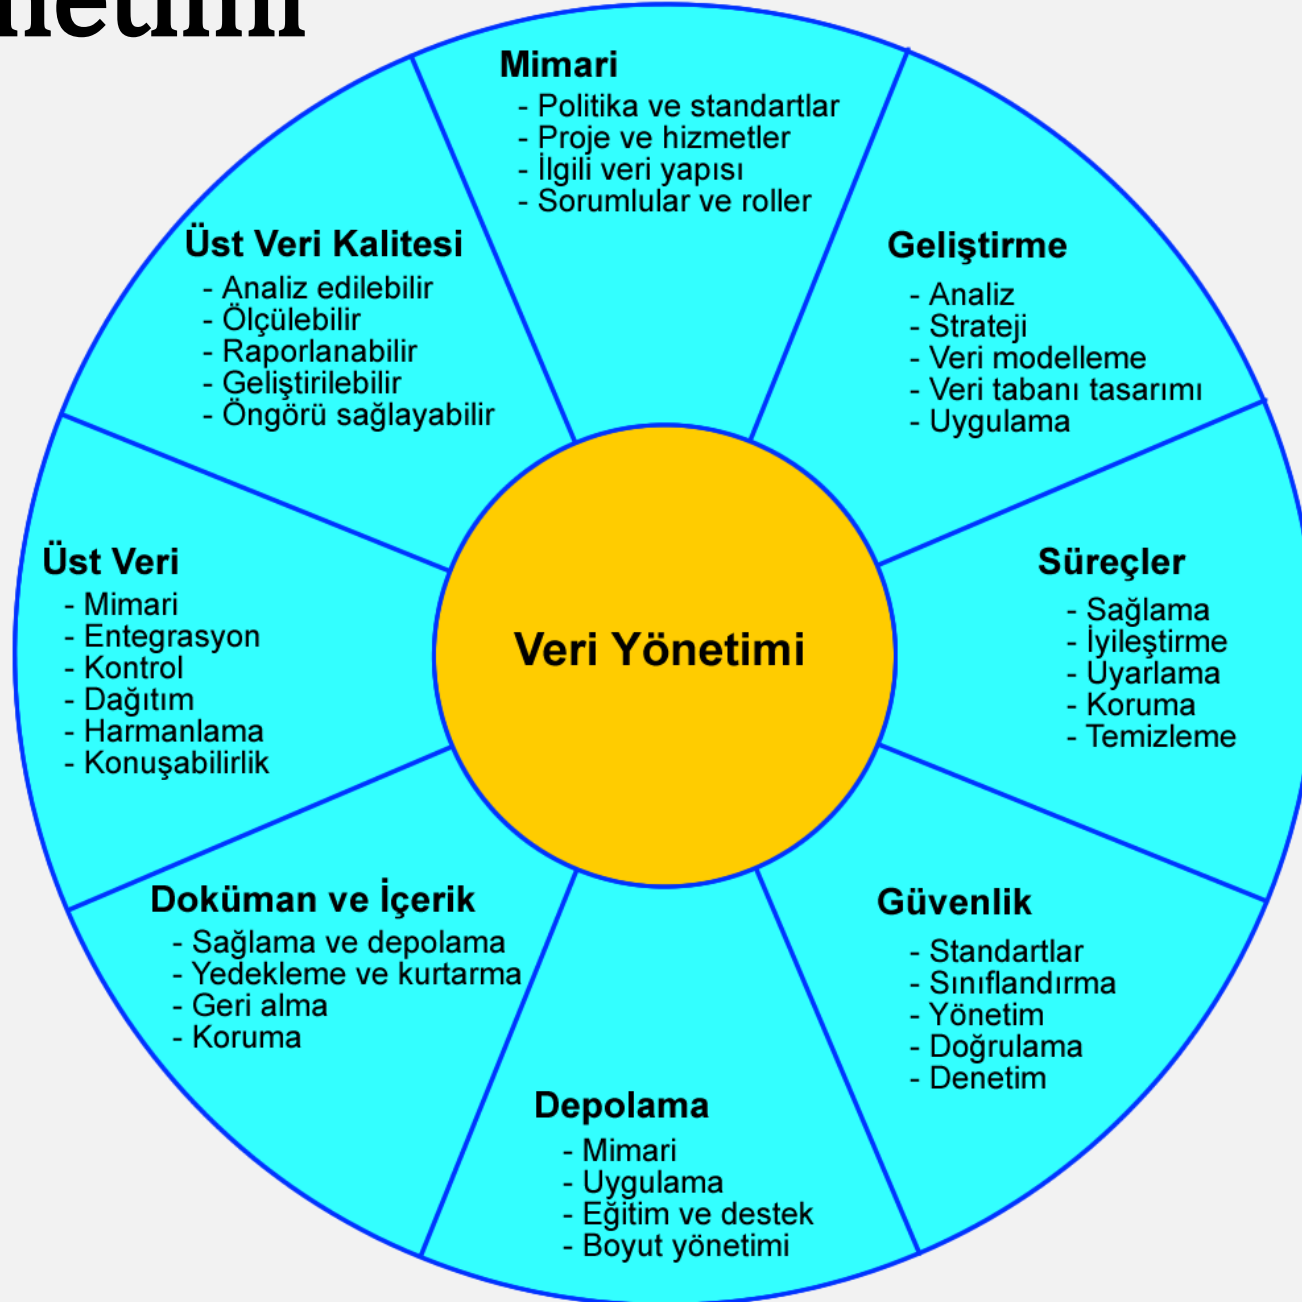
netimi

Mimari
- Politika ve standartlar
- Proje ve hizmetler
- İlgili veri yapısı
- Sorumlular ve roller

Geliştirme
- Analiz
- Strateji
- Veri modelleme
- Veri tabanı tasarımı
- Uygulama

Süreçler
- Sağlama
- İyileştirme
- Uyarlama
- Koruma
- Temizleme

Güvenlik
- Standartlar
- Sınıflandırma
- Yönetim
- Doğrulama
- Denetim

Depolama
- Mimari
- Uygulama
- Eğitim ve destek
- Boyut yönetimi

Doküman ve İçerik
- Sağlama ve depolama
- Yedekleme ve kurtarma
- Geri alma
- Koruma

Üst Veri
- Mimari
- Entegrasyon
- Kontrol
- Dağıtım
- Harmanlama
- Konuşabilirlik

Üst Veri Kalitesi
- Analiz edilebilir
- Ölçülebilir
- Raporlanabilir
- Geliştirilebilir
- Öngörü sağlayabilir

Veri Yönetimi